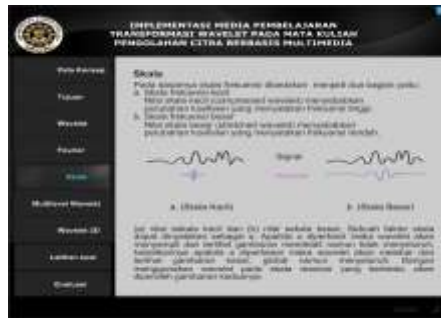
IMPLEMENTASI MEDIA PEMBELAJARAN TRANSFORMASI WAVELET PADA MATA KULIAH PENGOLAHAN CITRA BERBASIS MULTIMEDIA

Peta Konsep

Tujuan

Wavelet

Fourier

Skala

Multilevel Wavelet

Wavelet 2D

Latihan soal

Evaluasi

Skala

Pada kawasan skala frekuensi dibedakan menjadi dua bagian yaitu:
a. Skala frekuensi kecil
Nilai skala kecil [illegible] wavelet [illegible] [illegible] koefisien yang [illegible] frekuensi tinggi.
b. Skala frekuensi besar
Nilai skala besar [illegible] wavelet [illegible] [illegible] koefisien yang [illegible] frekuensi rendah.

Signal

a. (Skala Kecil)

b. (Skala Besar)

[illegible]

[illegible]